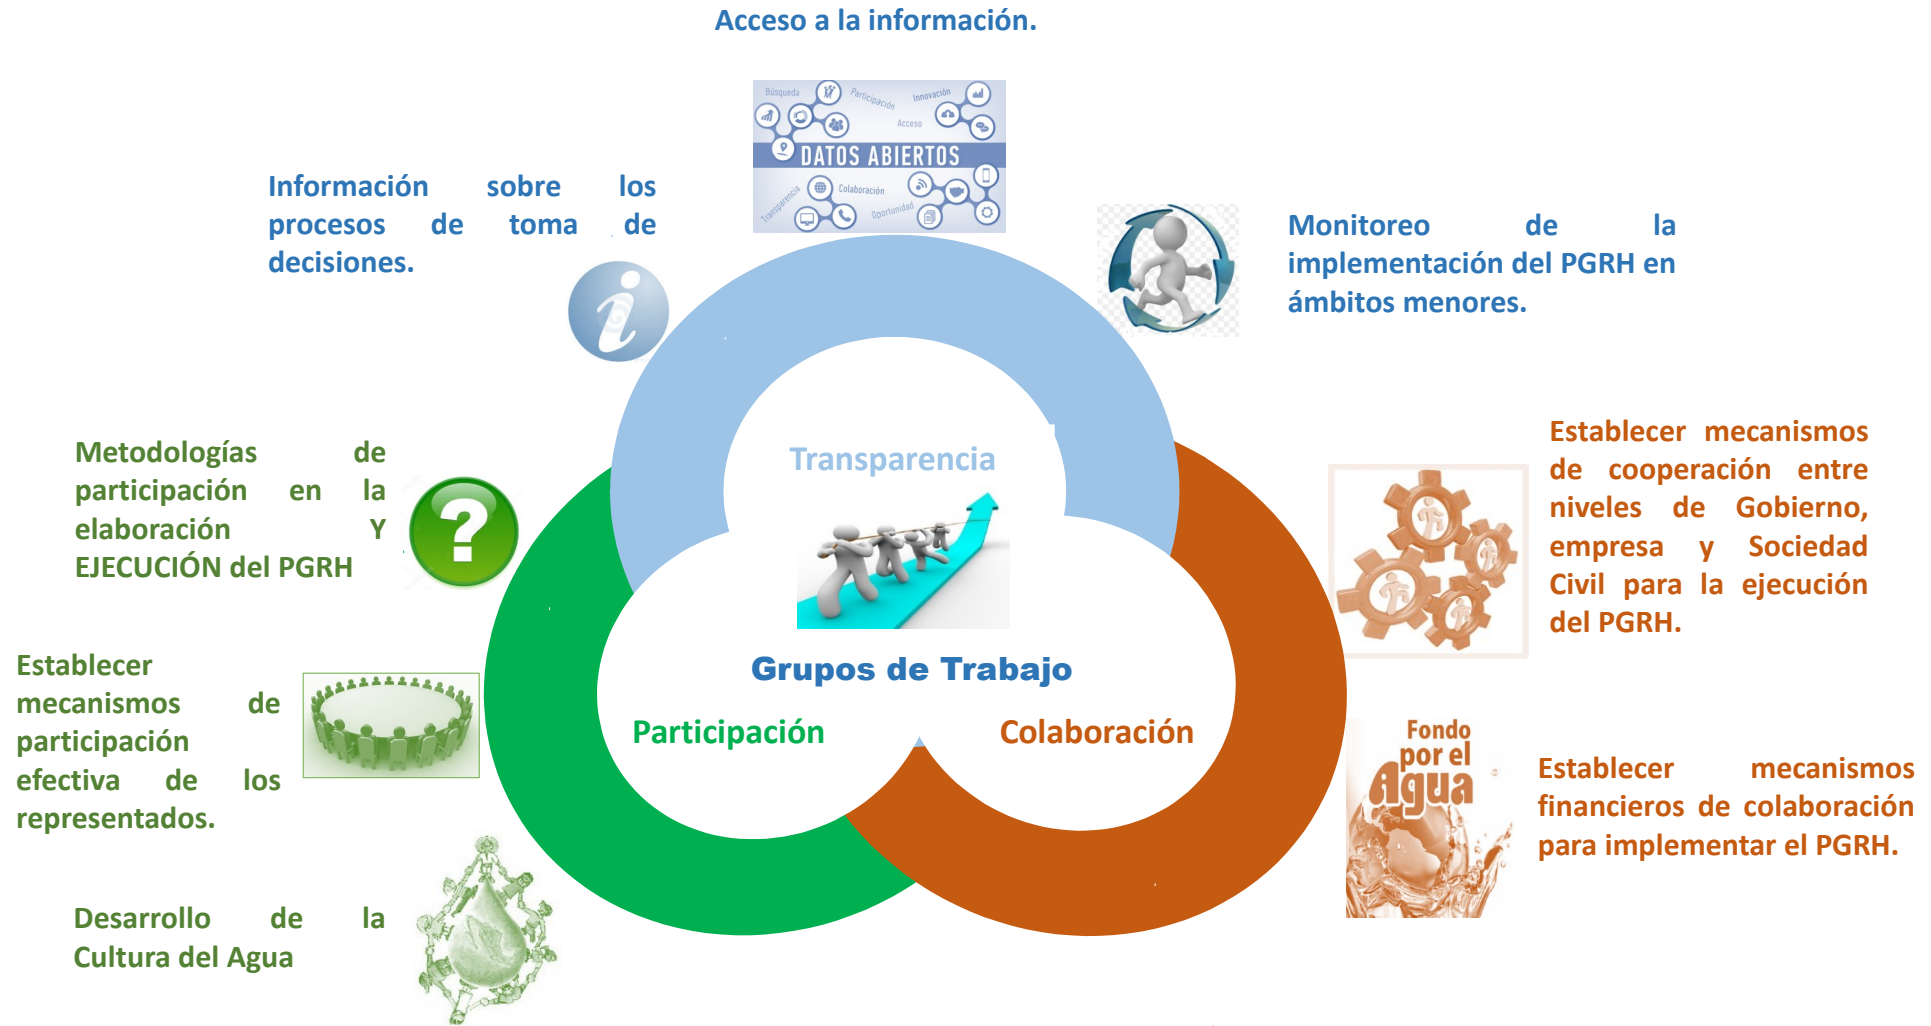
Acceso a la información.

Búsqueda Participación Innovación Acceso DATOS ABIERTOS Transparencia Colaboración Oportunidad

Información sobre los procesos de toma de decisiones.

Monitoreo de la implementación del PGRH en ámbitos menores.

Metodologías de participación en la elaboración Y EJECUCIÓN del PGRH

Transparencia

Establecer mecanismos de cooperación entre niveles de Gobierno, empresa y Sociedad Civil para la ejecución del PGRH.

Grupos de Trabajo

Establecer mecanismos de participación efectiva de los representados.

Participación

Colaboración

Fondo por el Agua

Establecer mecanismos financieros de colaboración para implementar el PGRH.

Desarrollo de la Cultura del Agua